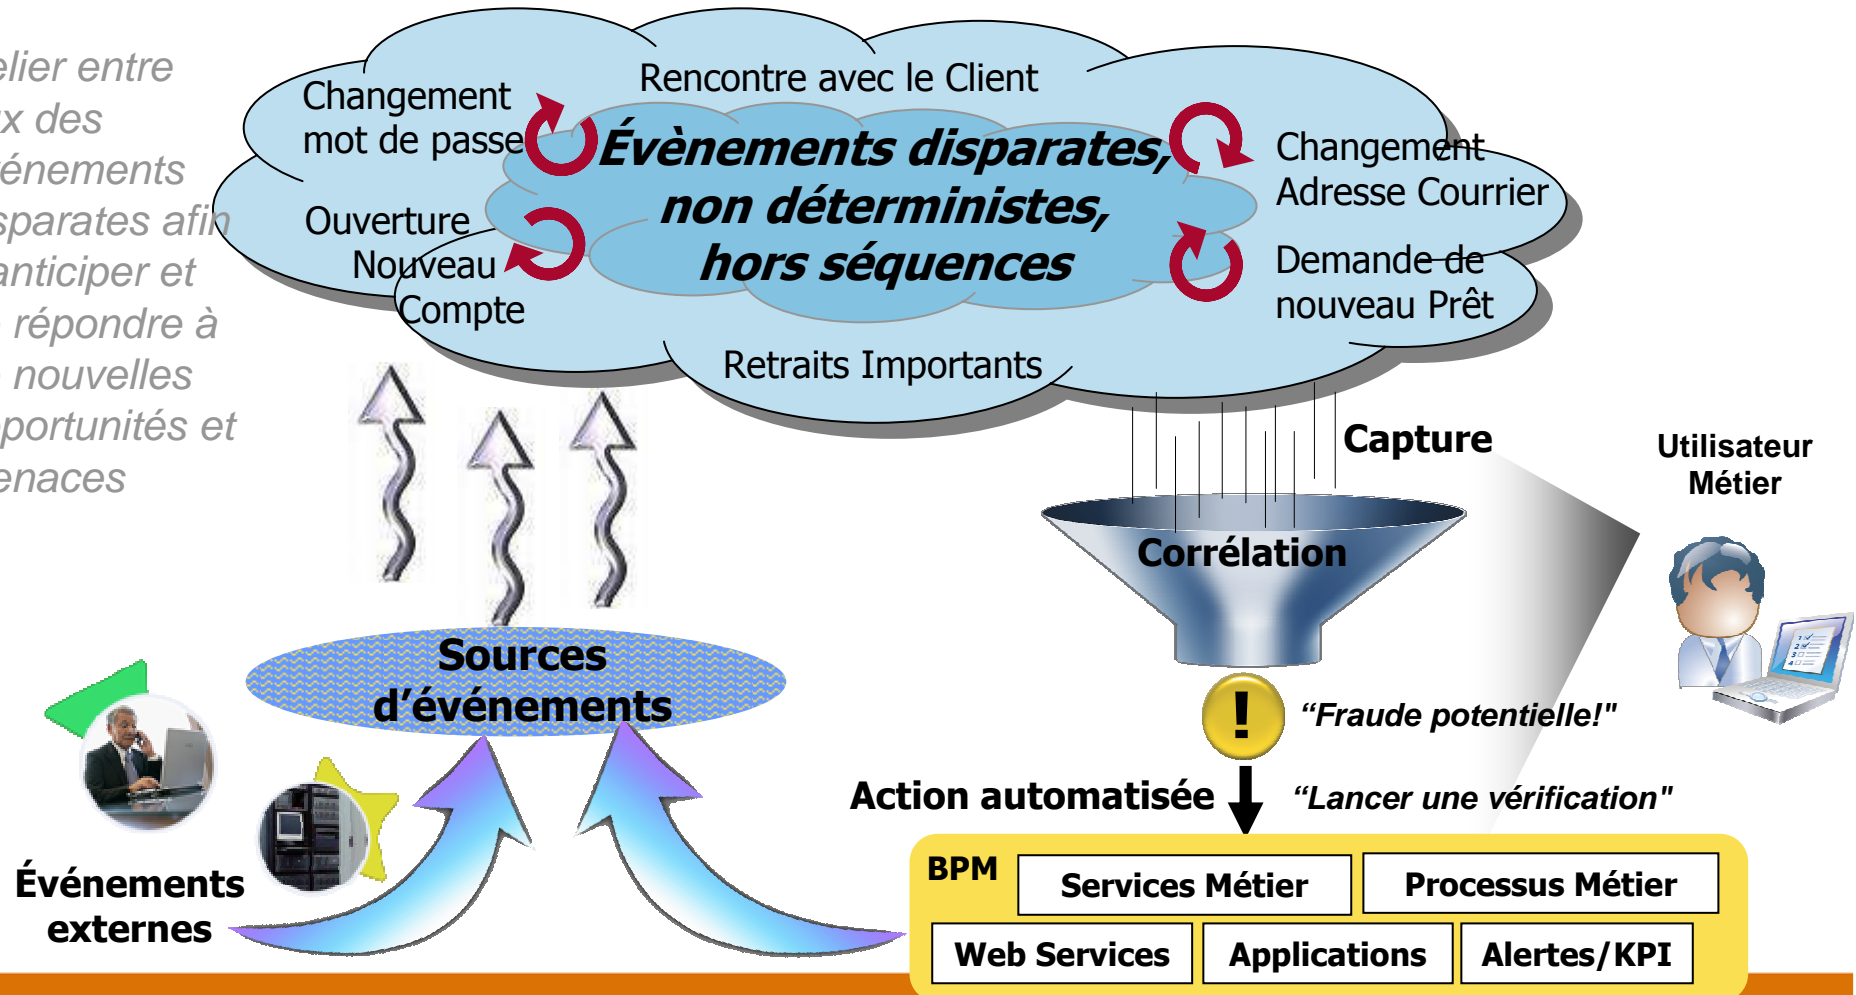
elier entre
x des
énements
sparates afin
anticiper et
répondre à
nouvelles
portunités et
enaces

Changement mot de passe

Rencontre avec le Client

Évènements disparates, non déterministes, hors séquences

Changement Adresse Courrier

Ouverture Nouveau Compte

Demande de nouveau Prêt

Retraits Importants

Capture

Utilisateur Métier

Corrélation

Sources d'événements

"Fraude potentielle!"

Action automatisée

"Lancer une vérification"

Événements externes

BPM

| Services Métier | Processus Métier |
|---|---|

| Web Services | Applications | Alertes/KPI |
|---|---|---|